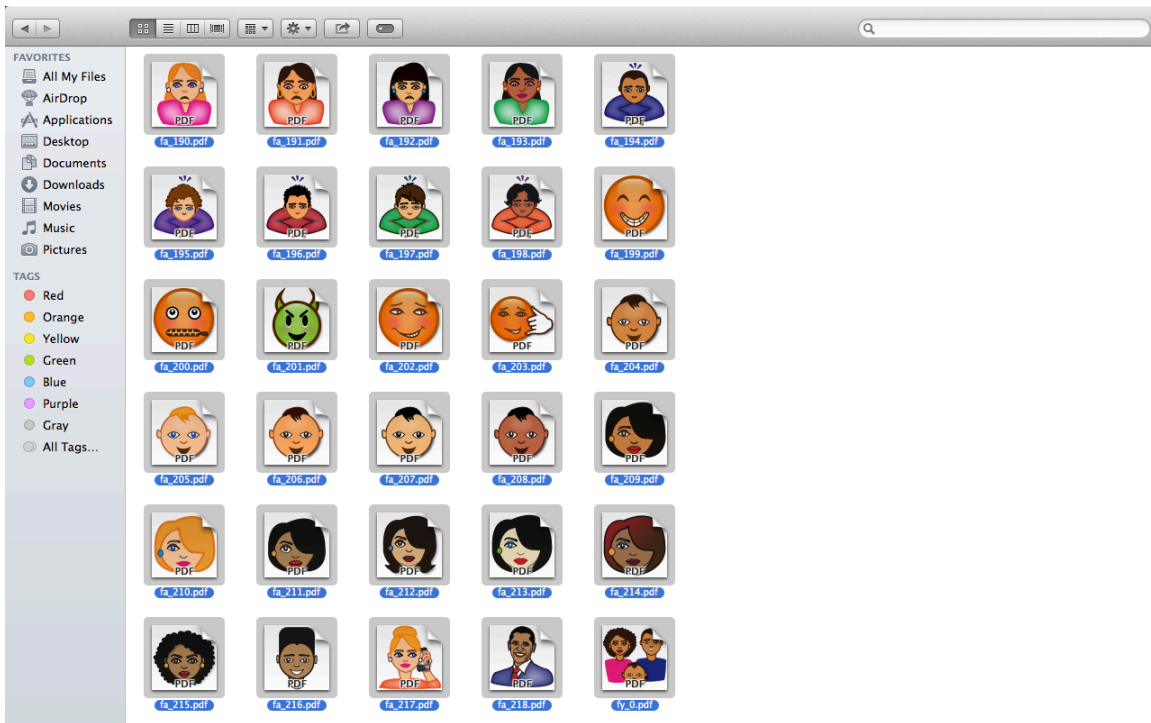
FAVORITES
All My Files
AirDrop
Applications
Desktop
Documents
Downloads
Movies
Music
Pictures

TAGS
Red
Orange
Yellow
Green
Blue
Purple
Gray
All Tags...

PDF fa_190.pdf
PDF fa_191.pdf
PDF fa_192.pdf
PDF fa_193.pdf
PDF fa_194.pdf
PDF fa_195.pdf
PDF fa_196.pdf
PDF fa_197.pdf
PDF fa_198.pdf
PDF fa_199.pdf
PDF fa_200.pdf
PDF fa_201.pdf
PDF fa_202.pdf
PDF fa_203.pdf
PDF fa_204.pdf
PDF fa_205.pdf
PDF fa_206.pdf
PDF fa_207.pdf
PDF fa_208.pdf
PDF fa_209.pdf
PDF fa_210.pdf
PDF fa_211.pdf
PDF fa_212.pdf
PDF fa_213.pdf
PDF fa_214.pdf
PDF fa_215.pdf
PDF fa_216.pdf
PDF fa_217.pdf
PDF fa_218.pdf
PDF fy_0.pdf